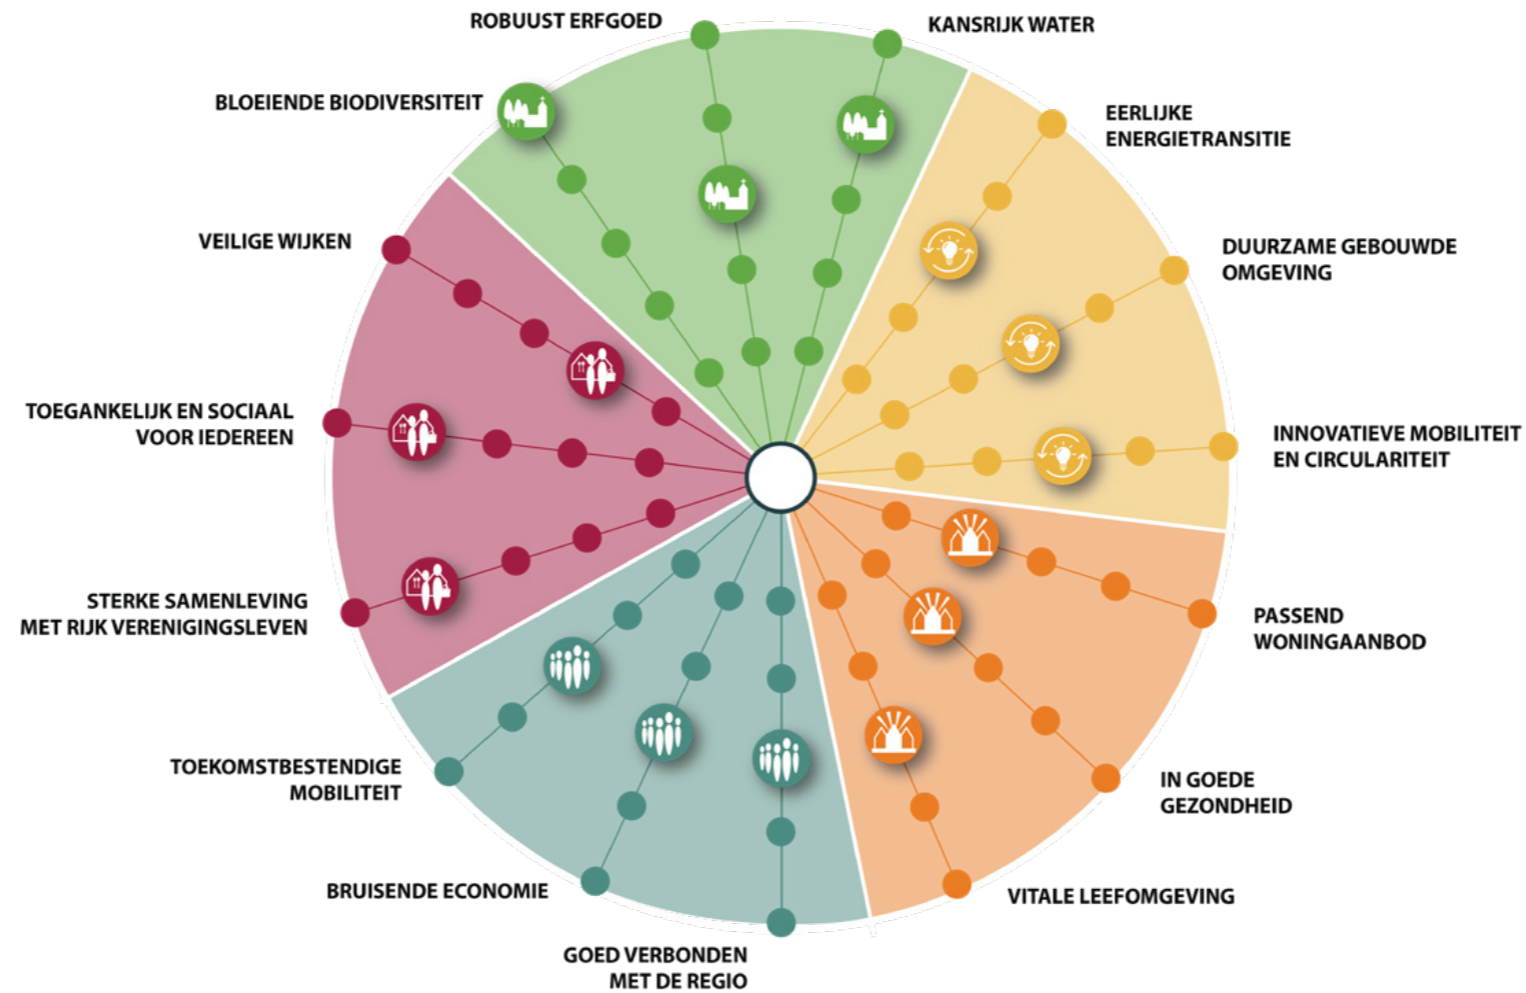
ROBUUST ERFGOED

KANSRIJK WATER

BLOEIENDE BIODIVERSITEIT

EERLIJKE ENERGIETRANSITIE

VEILIGE WIJKEN

DUURZAME GEBOUWDE OMGEVING

TOEGANKELIJK EN SOCIAAL VOOR IEDEREEN

INNOVATIEVE MOBILITEIT EN CIRCULARITEIT

STERKE SAMENLEVING MET RIJK VERENIGINGSLEVEN

PASSEND WONINGAANBOD

TOEKOMSTBESTENDIGE MOBILITEIT

IN GOEDE GEZONDHEID

BRUISENDE ECONOMIE

VITALE LEEFOMGEVING

GOED VERBONDEN MET DE REGIO